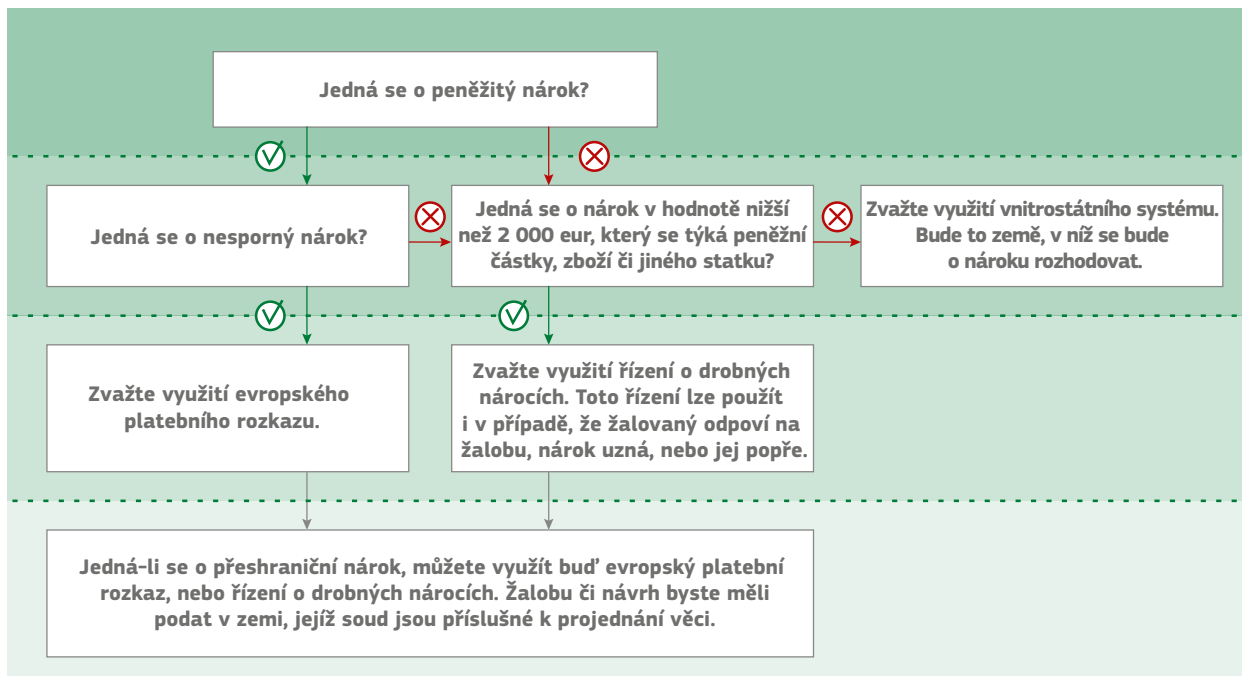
Jedná se o peněžitý nárok?

Jedná se o nesporný nárok?

Jedná se o nárok v hodnotě nižší než 2 000 eur, který se týká peněžní částky, zboží či jiného statku?

Zvažte využití vnitrostátního systému. Bude to země, v níž se bude o nároku rozhodovat.

Zvažte využití evropského platebního rozkazu.

Zvažte využití řízení o drobných nárocích. Toto řízení lze použít i v případě, že žalovaný odpoví na žalobu, nárok uzná, nebo jej popře.

Jedná-li se o přeshraniční nárok, můžete využít buď evropský platební rozkaz, nebo řízení o drobných nárocích. Žalobu či návrh byste měli podat v zemi, jejíž soud jsou příslušné k projednání věci.